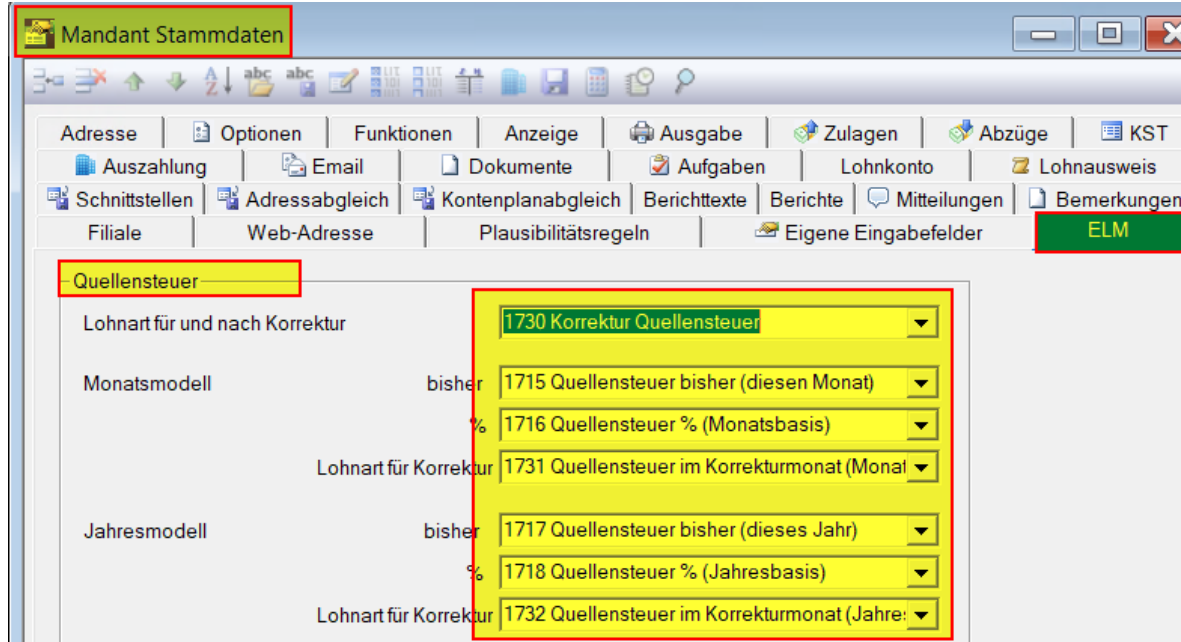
Mandant Stammdaten

Adresse | Optionen | Funktionen | Anzeige | Ausgabe | Zulagen | Abzüge | KST
Auszahlung | Email | Dokumente | Aufgaben | Lohnkonto | Lohnausweis
Schnittstellen | Adressabgleich | Kontenplanabgleich | Berichttexte | Berichte | Mitteilungen | Bemerkungen
Filiale | Web-Adresse | Plausibilitätsregeln | Eigene Eingabefelder | ELM

Quellensteuer

Lohnart für und nach Korrektur
1730 Korrektur Quellensteuer

Monatsmodell
bisher 1715 Quellensteuer bisher (diesen Monat)
% 1716 Quellensteuer % (Monatsbasis)
Lohnart für Korrektur 1731 Quellensteuer im Korrekturmonat (Monat

Jahresmodell
bisher 1717 Quellensteuer bisher (dieses Jahr)
% 1718 Quellensteuer % (Jahresbasis)
Lohnart für Korrektur 1732 Quellensteuer im Korrekturmonat (Jahres